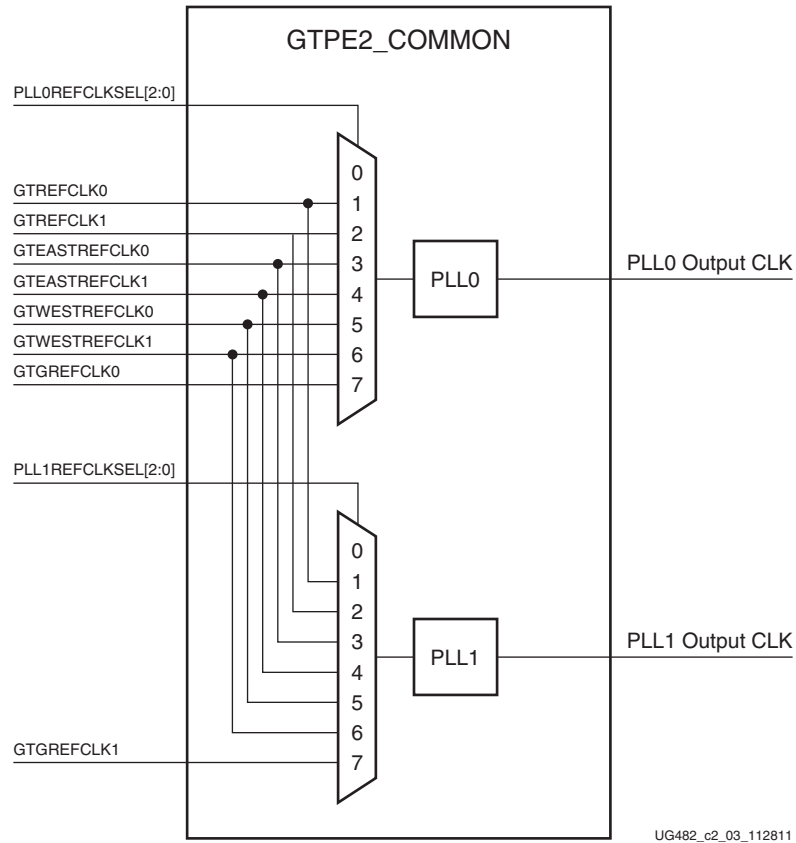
GTPE2_COMMON

PLL0REFCLKSEL[2:0]

GTREFCLK0
GTREFCLK1
GTEASTREFCLK0
GTEASTREFCLK1
GTWESTREFCLK0
GTWESTREFCLK1
GTGREFCLK0

0
1
2
3
4
5
6
7

PLL0

PLL0 Output CLK

PLL1REFCLKSEL[2:0]

0
1
2
3
4
5
6
7

PLL1

PLL1 Output CLK

GTGREFCLK1

UG482_c2_03_112811